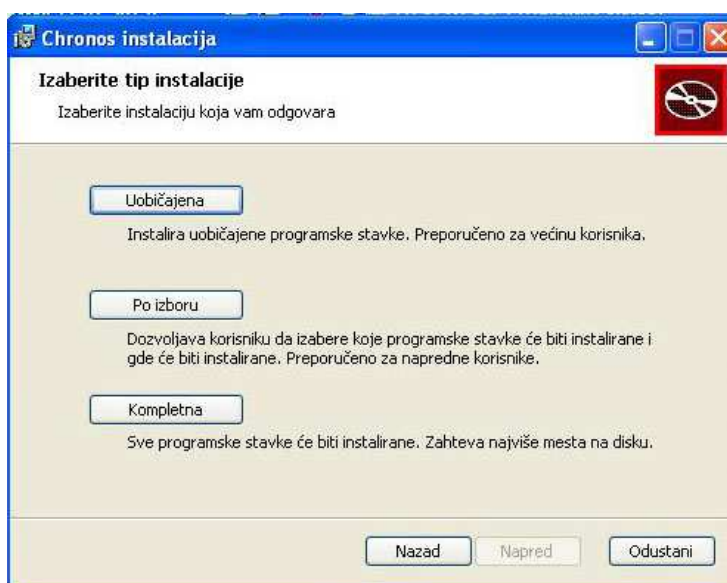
Chronos instalacija

Izaberite tip instalacije

Izaberite instalaciju koja vam odgovara

Uobičajena

Instalira uobičajene programske stavke. Preporučeno za većinu korisnika.

Po izboru

Dozvoljava korisniku da izabere koje programske stavke će biti instalirane i gde će biti instalirane. Preporučeno za napredne korisnike.

Kompletna

Sve programske stavke će biti instalirane. Zahteva najviše mesta na disku.

Nazad

Napred

Odustani